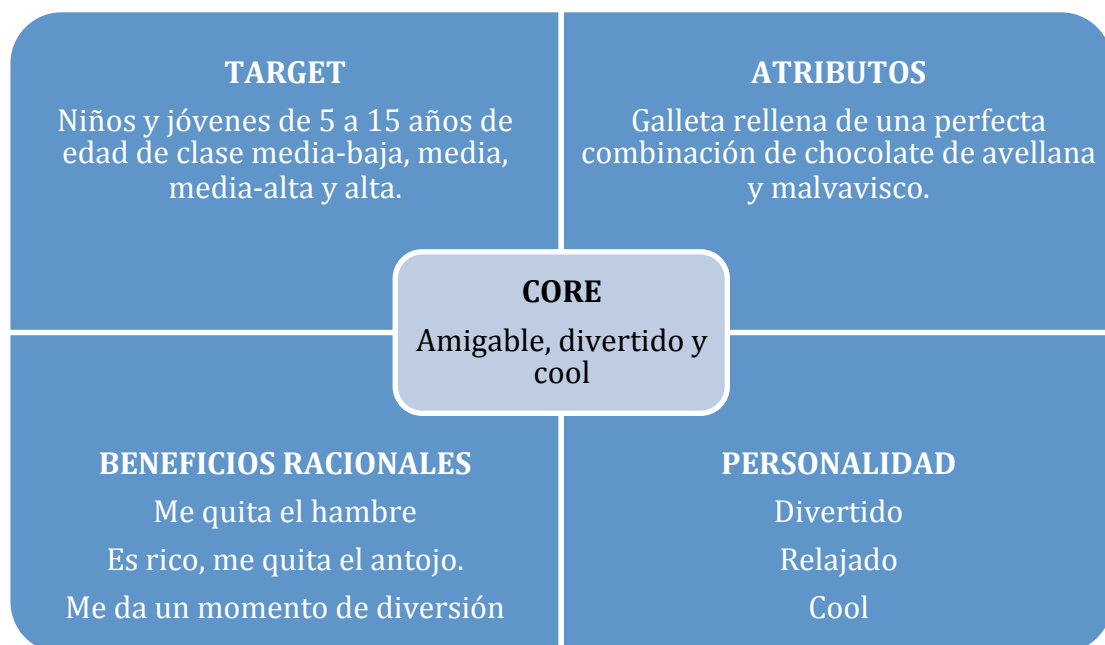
TARGET
Niños y jóvenes de 5 a 15 años de edad de clase media-baja, media, media-alta y alta.

ATRIBUTOS
Galleta rellena de una perfecta combinación de chocolate de avellana y malvavisco.

CORE
Amigable, divertido y cool

BENEFICIOS RACIONALES
Me quita el hambre
Es rico, me quita el antojo.
Me da un momento de diversión

PERSONALIDAD
Divertido
Relajado
Cool